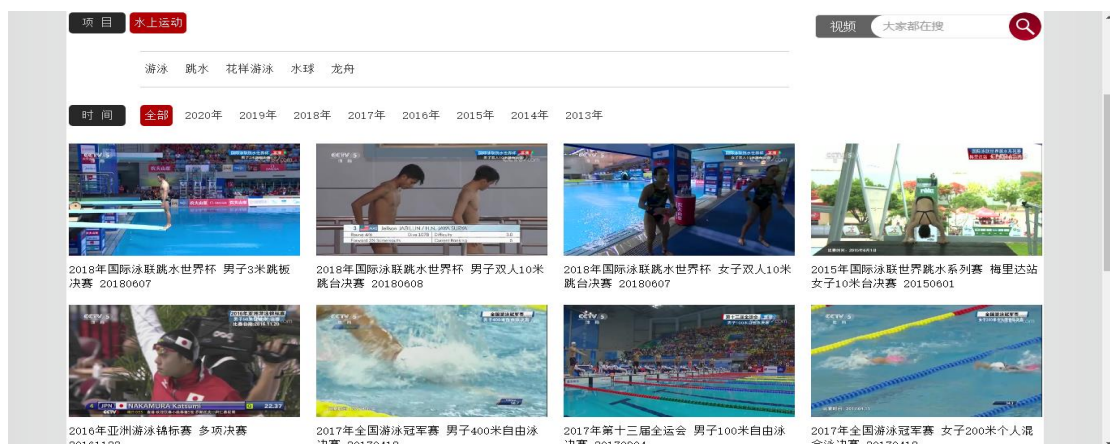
项 目 水上运动

视频 大家都在搜

游泳 跳水 花样游泳 水球 龙舟

时 间 全部 2020年 2019年 2018年 2017年 2016年 2015年 2014年 2013年

2018年国际泳联跳水世界杯 男子3米跳板决赛 20180607

2018年国际泳联跳水世界杯 男子双人10米跳台决赛 20180608

2018年国际泳联跳水世界杯 女子双人10米跳台决赛 20180607

2015年国际泳联世界跳水系列赛 梅里达站 女子10米台决赛 20150601

JPN NAKAMURA Katsumi 22.37

2016年亚洲游泳锦标赛 多项决赛 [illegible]

2017年全国游泳冠军赛 男子400米自由泳决赛 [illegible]

2017年第十三届全运会 男子100米自由泳决赛 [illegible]

2017年全国游泳冠军赛 女子200米个人混合泳决赛 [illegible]